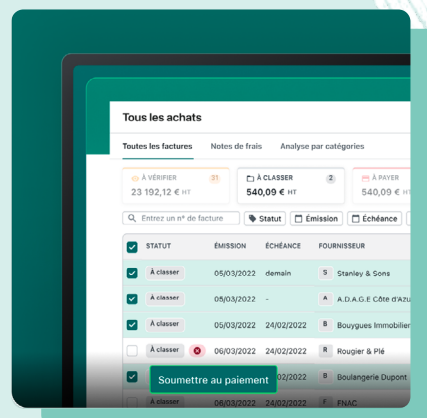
Tous les achats

Toutes les factures | Notes de frais | Analyse par catégories

À VÉRIFIER 31
23 192,12 € HT

À CLASSER 2
540,09 € HT

À PAYER
540,09 € HT

Entrez un n° de facture | Statut | Émission | Échéance

| | STATUT | ÉMISSION | ÉCHÉANCE | FOURNISSEUR |
|---|---|---|---|---|
| ☑ | À classer | 05/03/2022 | demain | S Stanley & Sons |
| ☑ | À classer | 05/03/2022 | - | A A.D.A.G.E Côte d'Azu |
| ☑ | À classer | 05/03/2022 | 24/02/2022 | B Bouygues Immobilier |
| ☐ | À classer | 06/03/2022 | 24/02/2022 | R Rougier & Plé |
| ☑ | | | 24/02/2022 | B Boulangerie Dupont |
| | | | | F FNAC |

Soumettre au paiement